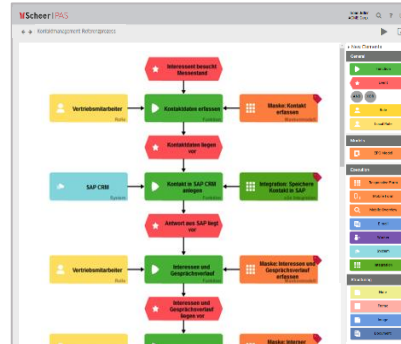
Scheer PAS

Kontaktmanagement Referenzprozess

Interessent besucht Messestand

Vertriebsmitarbeiter

Rolle

Kontaktdaten erfassen

Funktion

Maske: Kontakt erfassen

Kontaktdaten liegen vor

SAP CRM

System

Kontakt in SAP CRM anlegen

Funktion

Integration: Speichere Kontakt in SAP

Antwort von SAP liegt vor

Vertriebsmitarbeiter

Rolle

Interessen und Gesprächsverlauf angeben

Funktion

Maske: Interessen und Gesprächsverlauf erfassen

Interessen und Gesprächsverlauf liegen vor

Maske: Interne

+ New Elements

General

Function

Event

Role

Masken

Operation

Integration

Modeling